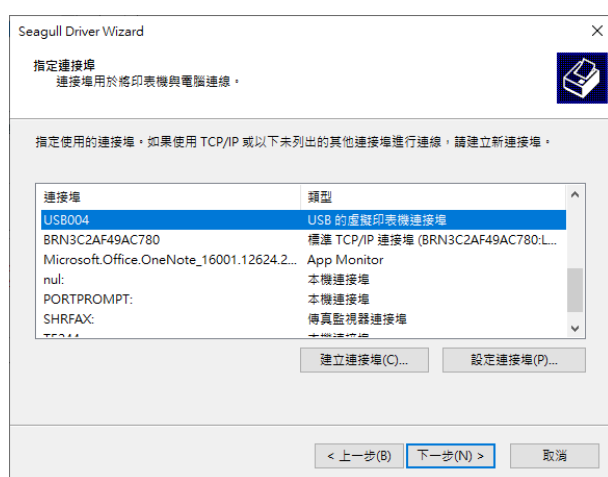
Seagull Driver Wizard

指定連接埠
連接埠用於將印表機與電腦連線。

指定使用的連接埠。如果使用 TCP/IP 或以下未列出的其他連接埠進行連線，請建立新連接埠。

| 連接埠 | 類型 |
|---|---|
| USB004 | USB 的虛擬印表機連接埠 |
| BRN3C2AF49AC780 | 標準 TCP/IP 連接埠 (BRN3C2AF49AC780:L... |
| Microsoft.Office.OneNote_16001.12624.2... | App Monitor |
| nul: | 本機連接埠 |
| PORTPROMPT: | 本機連接埠 |
| SHRFAX: | 傳真監視器連接埠 |
| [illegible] | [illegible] |

建立連接埠(C)...
設定連接埠(P)...

< 上一步(B)
下一步(N) >
取消